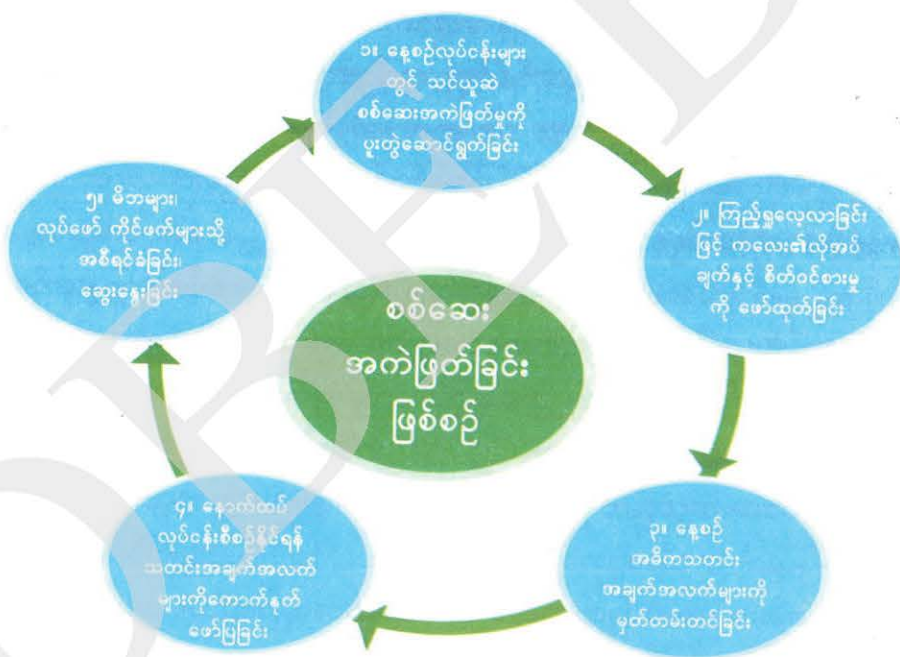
၁။ နေ့စဉ်လုပ်ငန်းများတွင် သင်ယူဆဲ စစ်ဆေးအကဲဖြတ်မှုကို ပူးတွဲဆောင်ရွက်ခြင်း

၂။ ကြည့်ရှုလေ့လာခြင်းဖြင့် ကလေး၏လိုအပ်ချက်နှင့် စိတ်ဝင်စားမှုကို ဖော်ထုတ်ခြင်း

၃။ နေ့စဉ် အမှတ်သတင်း အချက်အလက်များကို မှတ်တမ်းတင်ခြင်း

၄။ နောက်ထပ် လုပ်ငန်းစီစဉ်နိုင်ရန် သတင်းအချက်အလက်များကိုကောက်နုတ်ဖော်ပြခြင်း

၅။ မိဘများ၊ လုပ်ဖော် ကိုင်ဖက်များသို့ အစီရင်ခံခြင်း၊ ဆွေးနွေးခြင်း

စစ်ဆေး အကဲဖြတ်ခြင်း ဖြစ်စဉ်